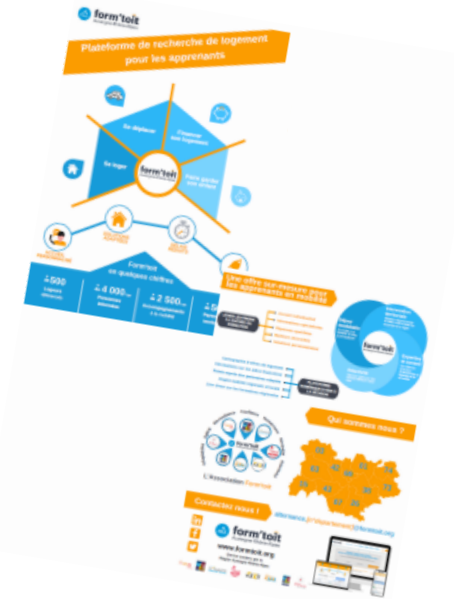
form'toit

Plateforme de recherche de logement pour les apprenants

Se déplacer

S'équiper son logement

Se loger

form'toit

Faire garder ses enfants

Form'toit en quelques chiffres

+ 500 logements référencés

+ 4 000 personnes orientées

+ 2 500 accompagnements à la mobilité

Une offre sur-mesure pour les apprenants en mobilité

form'toit

Qui sommes nous ?

L'Association Form'toit

Contactez nous !

form'toit

www.formtoit.org